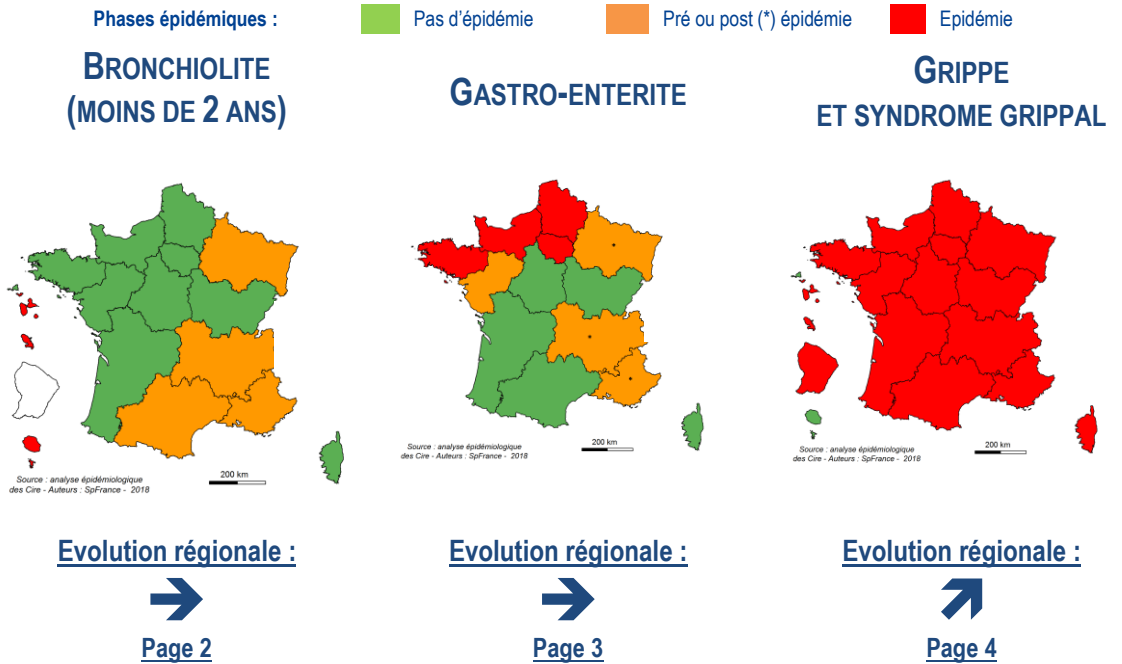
Phases épidémiques : Pas d'épidémie Pré ou post (*) épidémie Epidémie

BRONCHIOLITE (MOINS DE 2 ANS)

Source : analyse épidémiologique des Cire - Auteurs : SpFrance - 2018

200 km

Evolution régionale :

Page 2

GASTRO-ENTERITE

Source : analyse épidémiologique des Cire - Auteurs : SpFrance - 2018

200 km

Evolution régionale :

Page 3

GRIPPE ET SYNDROME GRIPPAL

Source : analyse épidémiologique des Cire - Auteurs : SpFrance - 2018

200 km

Evolution régionale :

Page 4